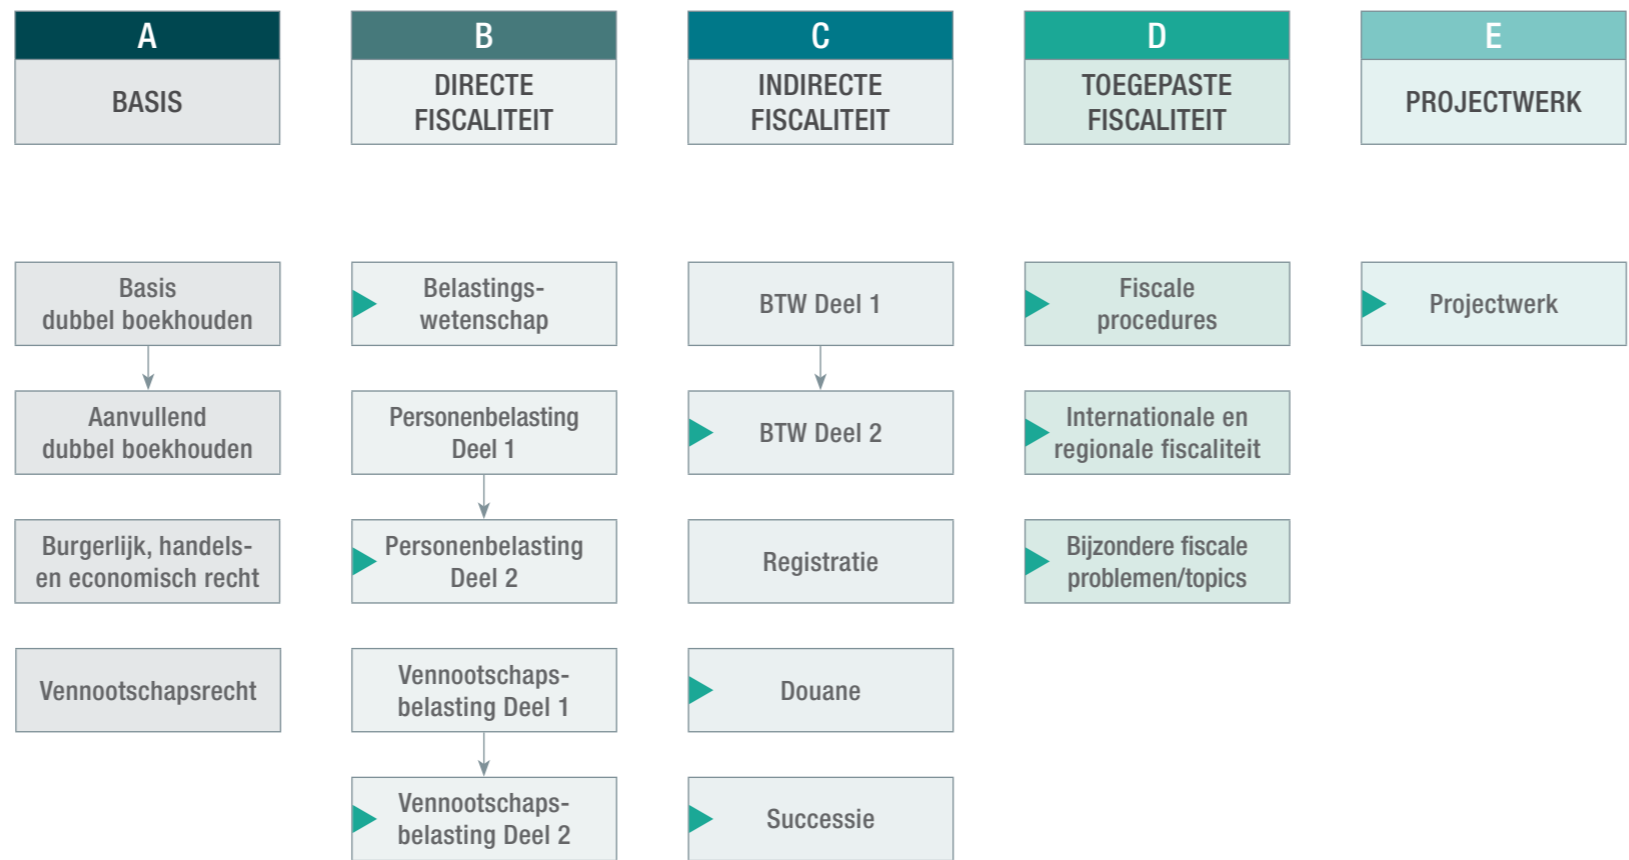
A
BASIS

Basis dubbel boekhouden

Aanvullend dubbel boekhouden

Burgerlijk, handels- en economisch recht

Vennootschapsrecht

B
DIRECTE FISCALITEIT

Belastingswetenschap

Personenbelasting Deel 1

Personenbelasting Deel 2

Vennootschapsbelasting Deel 1

Vennootschapsbelasting Deel 2

C
INDIRECTE FISCALITEIT

BTW Deel 1

BTW Deel 2

Registratie

Douane

Successie

D
TOEGEPASTE FISCALITEIT

Fiscale procedures

Internationale en regionale fiscaliteit

Bijzondere fiscale problemen/topics

E
PROJECTWERK

Projectwerk